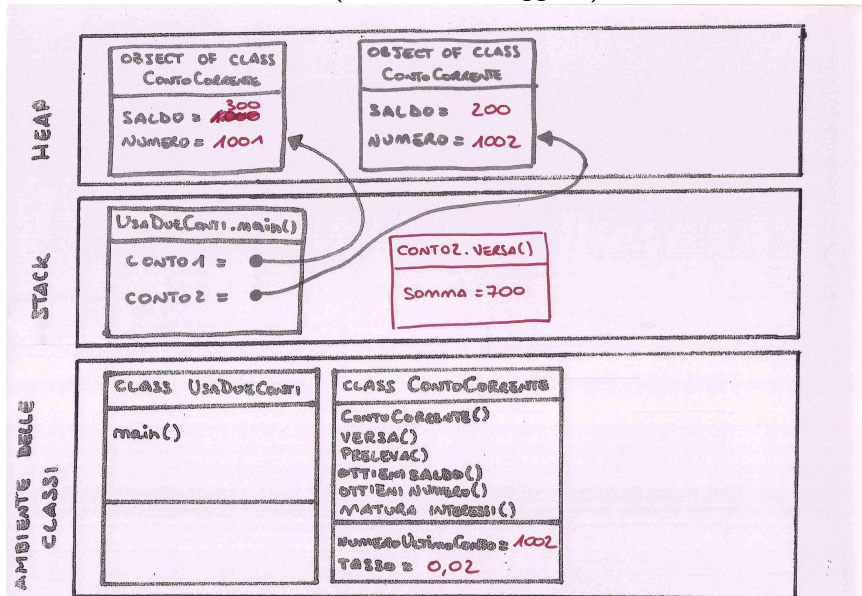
HEAP

OBJECT OF CLASS ContoCorrente

SALDO = ~~1000~~ 300
NUMERO = 1001

OBJECT OF CLASS ContoCorrente

SALDO = 200
NUMERO = 1002

STACK

UsaDueConti.main()

CONTO1 =
CONTO2 =

CONTO2.VERSA()

Somma = 700

AMBIENTE DELLE CLASSI

CLASS UsaDueConti

main()

CLASS ContoCorrente

ContoCorrente()
VERSA()
PRELEVA()
OTTIENI SALDO()
OTTIENI NUMERO()
MATURA INTERESSI()

NumeroUltimoConto = 1002
TASSO = 0,02